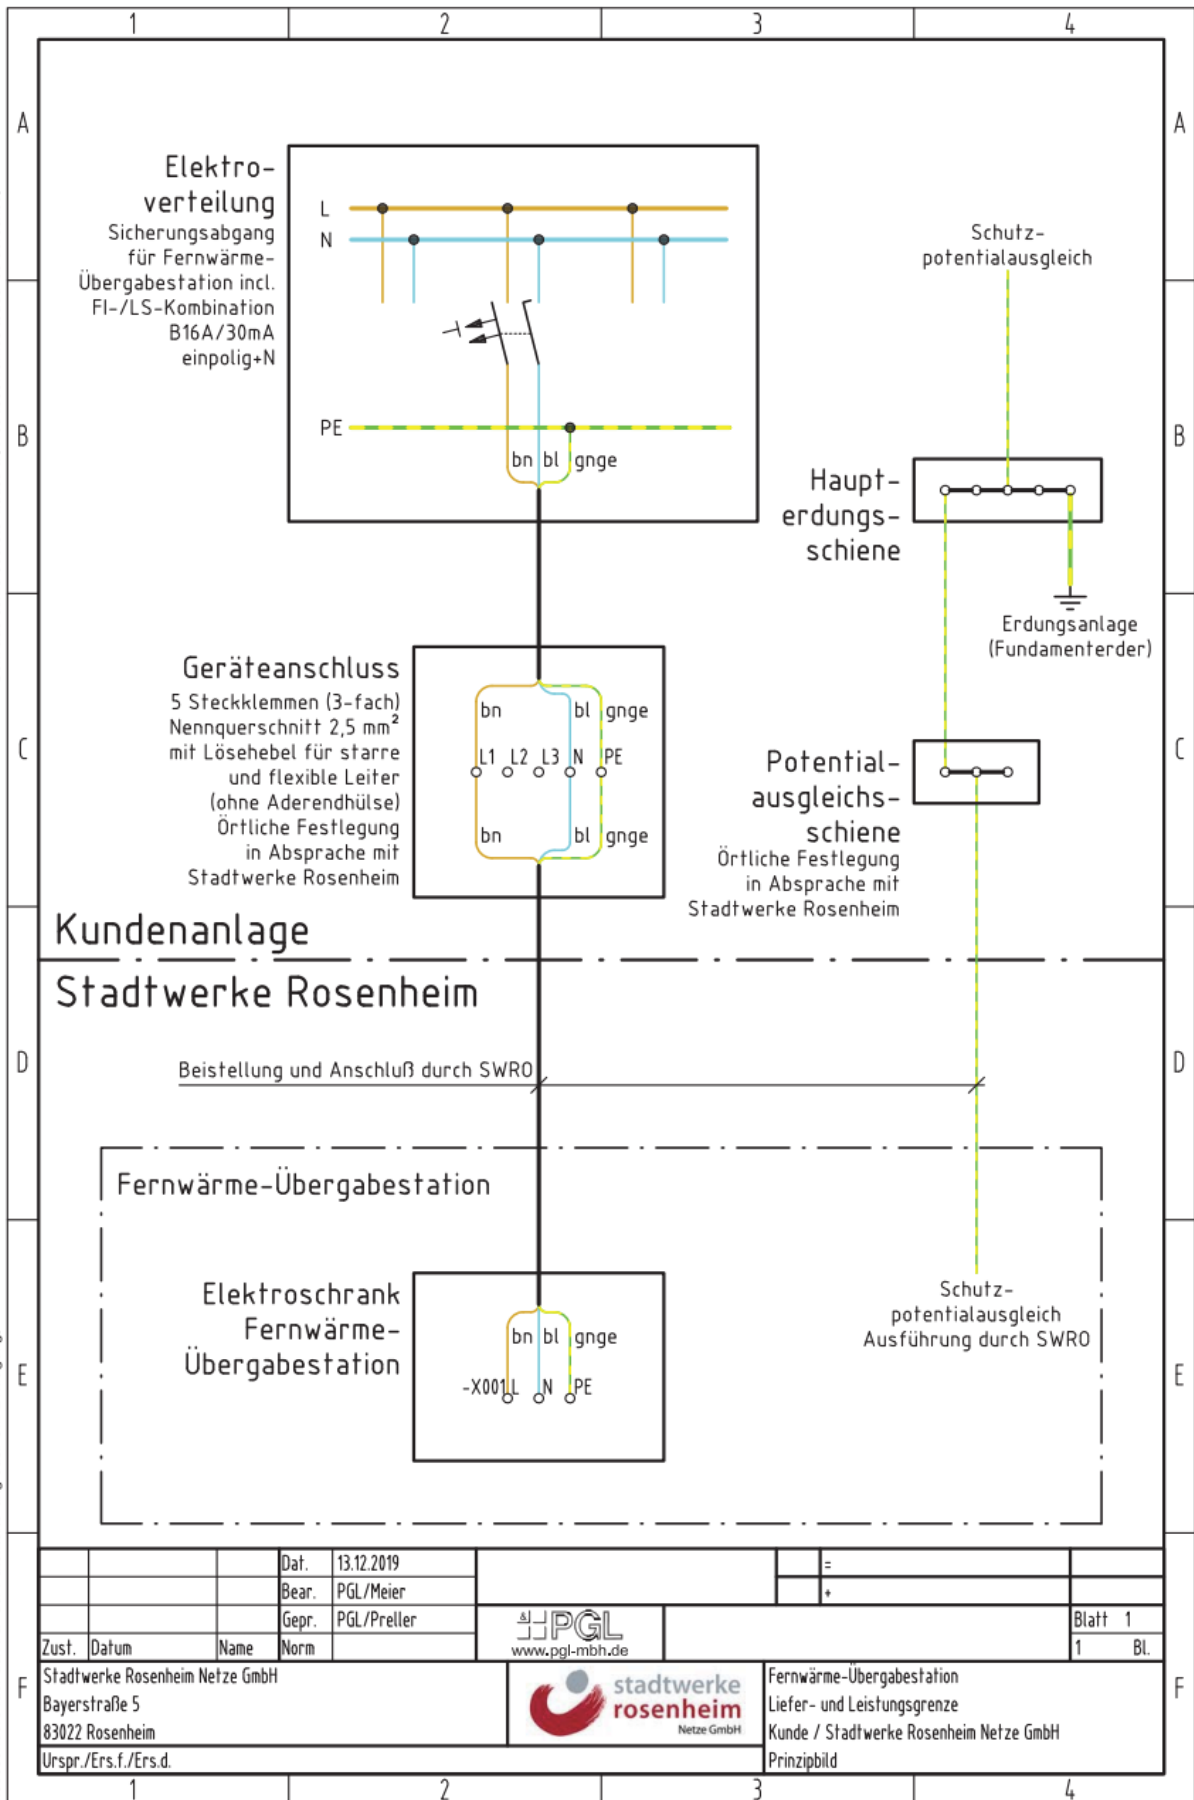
1 2 3 4

A A

Elektroverteilung
Sicherungsabgang für Fernwärme-Übergabestation incl. FI-/LS-Kombination B16A/30mA einpolig+N

L
N
PE
bn bl gnge

Schutzpotentialausgleich

B B

Haupterdungsschiene

Erdungsanlage (Fundamenterder)

Geräteanschluss
5 Steckklemmen (3-fach)
Nennquerschnitt 2,5 mm²
mit Lösehebel für starre und flexible Leiter (ohne Aderendhülse)
Örtliche Festlegung in Absprache mit Stadtwerke Rosenheim

bn bl gnge
L1 L2 L3 N PE
bn bl gnge

C C

Potentialausgleichsschiene
Örtliche Festlegung in Absprache mit Stadtwerke Rosenheim

Kundenanlage

Stadtwerke Rosenheim

D D

Beistellung und Anschluß durch SWRO

Fernwärme-Übergabestation

Elektroschrank Fernwärme-Übergabestation

bn bl gnge
-X001 L N PE

Schutzpotentialausgleich
Ausführung durch SWRO

E E

| | | | Dat. | 13.12.2019 | | | = | |
|---|---|---|---|---|---|---|---|---|
| | | | Bear. | PGL/Meier | | | + | |
| | | | Gepr. | PGL/Preller | PGL www.pgl-mbh.de | | | Blatt 1 |
| Zust. | Datum | Name | Norm | | | | | 1 Bl. |

F Stadtwerke Rosenheim Netze GmbH
Bayerstraße 5
83022 Rosenheim
Urspr./Ers.f./Ers.d.

stadtwerke rosenheim Netze GmbH

Fernwärme-Übergabestation
Liefer- und Leistungsgrenze
Kunde / Stadtwerke Rosenheim Netze GmbH
Prinzipbild F

1 2 3 4